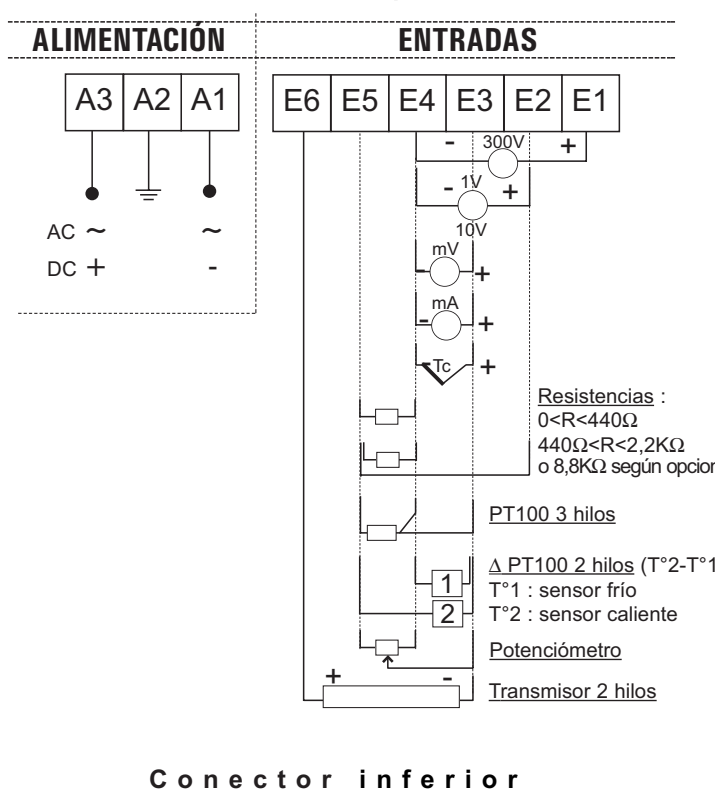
ALIMENTACIÓN

ENTRADAS

A3 A2 A1

E6 E5 E4 E3 E2 E1

AC ~ ~

DC + -

- 300V +

- 1V +

10V

mV +

mA - +

Tc +

Resistencias :
0<R<440Ω
440Ω<R<2,2KΩ
o 8,8KΩ según opcion

PT100 3 hilos

Δ PT100 2 hilos (T°2-T°1
T°1 : sensor frío
T°2 : sensor caliente

1

2

Potenciómetro

+ -

Transmisor 2 hilos

Conector inferior